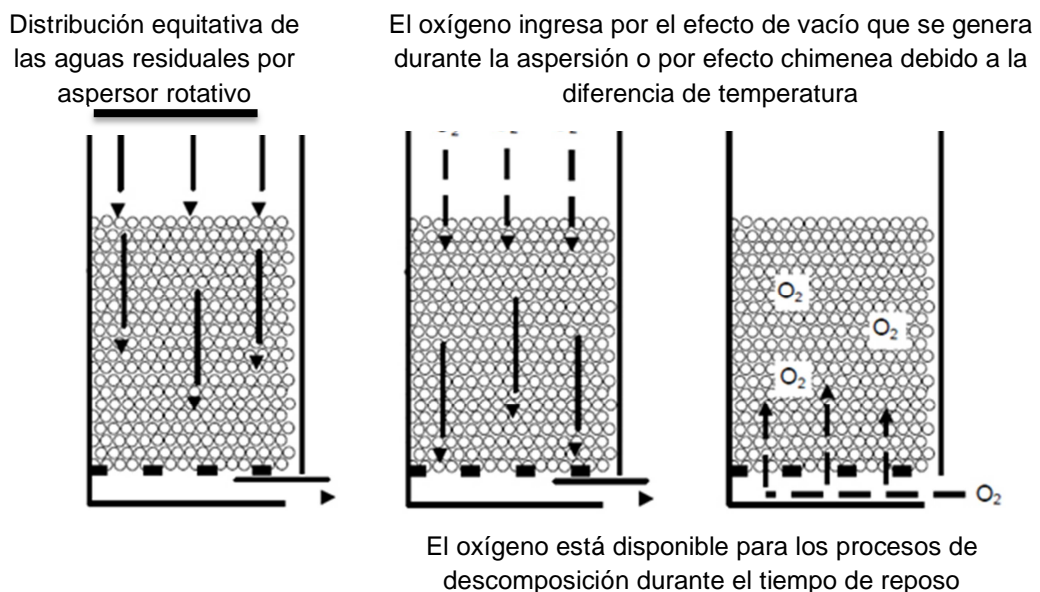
Distribución equitativa de las aguas residuales por aspersor rotativo

El oxígeno ingresa por el efecto de vacío que se genera durante la aspersión o por efecto chimenea debido a la diferencia de temperatura

$O_2$

$O_2$

$O_2$

$O_2$

El oxígeno está disponible para los procesos de descomposición durante el tiempo de reposo